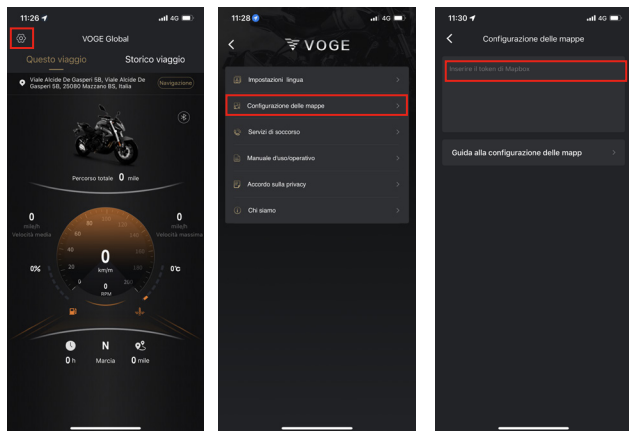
11:26 4G

VOGE Global

Questo viaggio

Storico viaggio

Viale Alcide De Gasperi 5B, Viale Alcide De Gasperi 5B, 25080 Mazzano BS, Italia

Navigazione

Percorso totale 0 mile

0
mile/h
Velocità media

0
mile/h
Velocità massima

0%

0
km/h
RPM

0℃

0 h

N
Marcia

0 mile

11:28 4G

VOGE

Impostazioni lingua

Configurazione delle mappe

Servizi di soccorso

Manuale d'uso/operativo

Accordo sulla privacy

Chi siamo

11:30 4G

Configurazione delle mappe

Inserire il token di Mapbox

Guida alla configurazione delle mapp